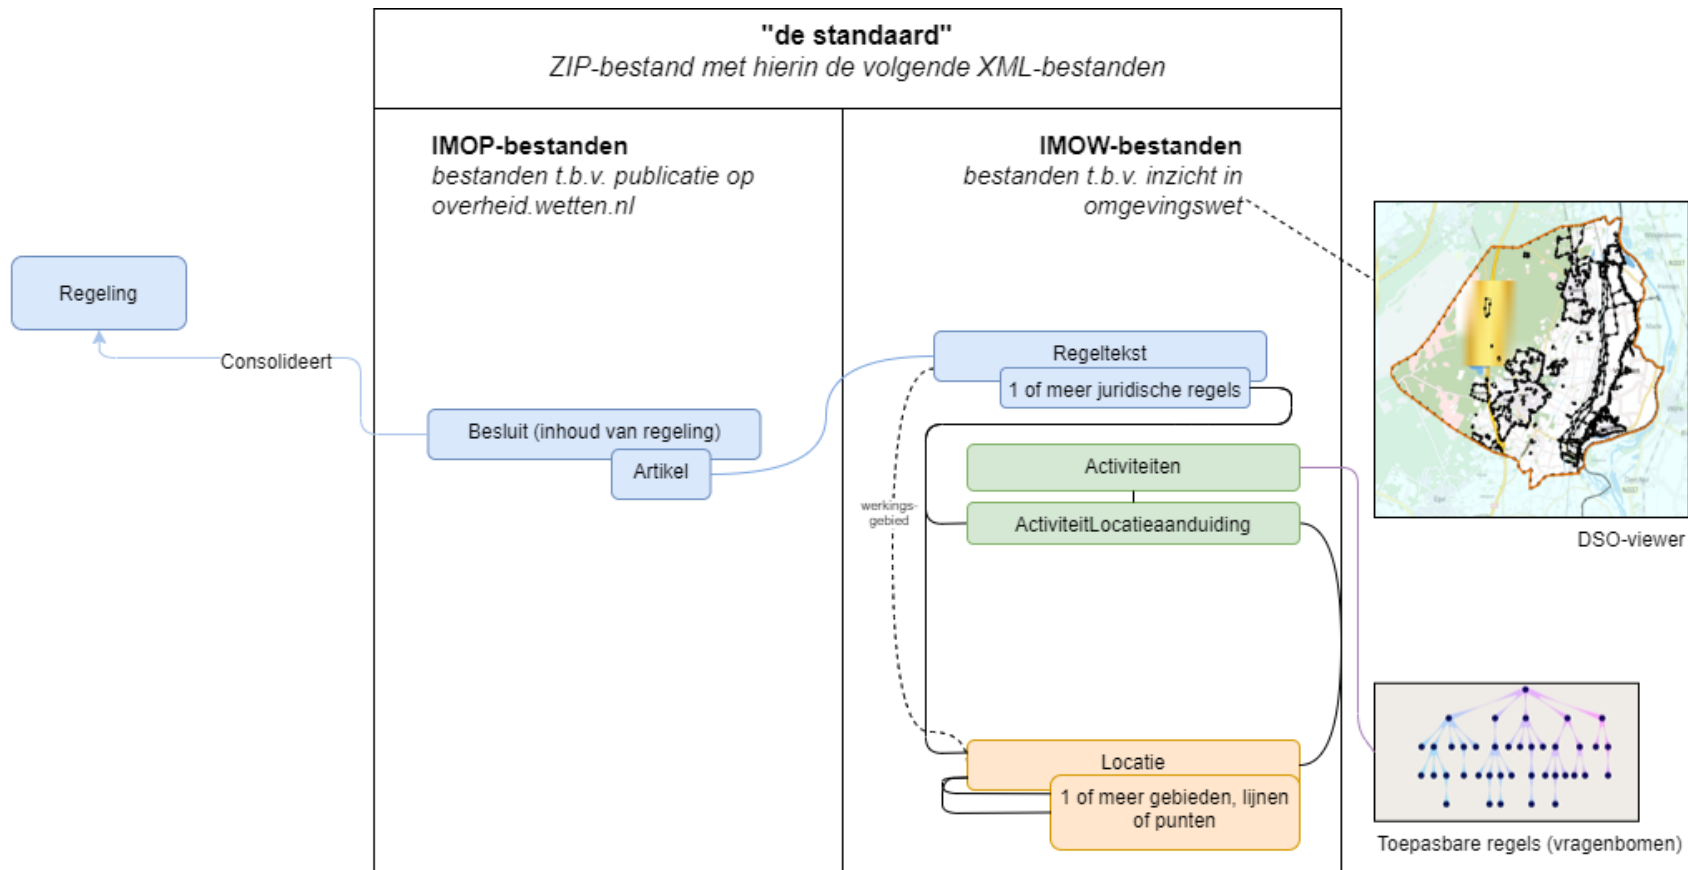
"de standaard"
ZIP-bestand met hierin de volgende XML-bestanden

IMOP-bestanden
bestanden t.b.v. publicatie op overheid.wetten.nl

IMOW-bestanden
bestanden t.b.v. inzicht in omgevingswet

Regeling

Consolideert

Besluit (inhoud van regeling)

Artikel

Regeltekst

1 of meer juridische regels

Activiteiten

werkings-gebied

ActiviteitLocatieaanduiding

Locatie

1 of meer gebieden, lijnen of punten

DSO-viewer

Toepasbare regels (vragenbomen)